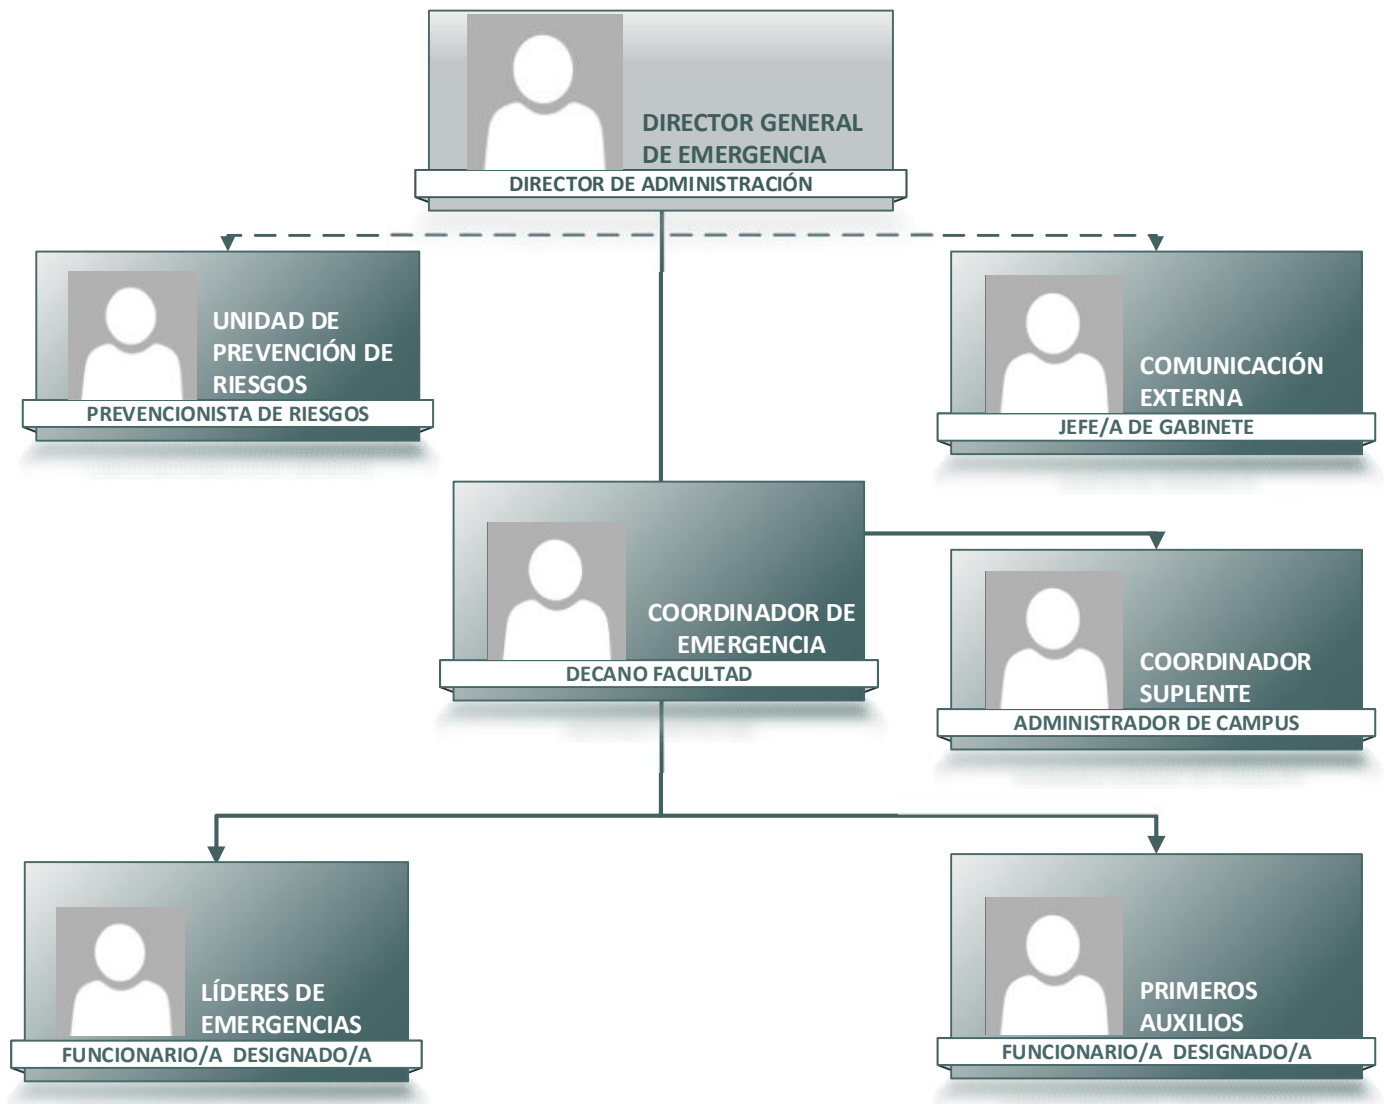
DIRECTOR GENERAL DE EMERGENCIA
DIRECTOR DE ADMINISTRACIÓN

UNIDAD DE PREVENCIÓN DE RIESGOS
PREVENCIONISTA DE RIESGOS

COMUNICACIÓN EXTERNA
JEFE/A DE GABINETE

COORDINADOR DE EMERGENCIA
DECANO FACULTAD

COORDINADOR SUPLENTE
ADMINISTRADOR DE CAMPUS

LÍDERES DE EMERGENCIAS
FUNCIONARIO/A DESIGNADO/A

PRIMEROS AUXILIOS
FUNCIONARIO/A DESIGNADO/A